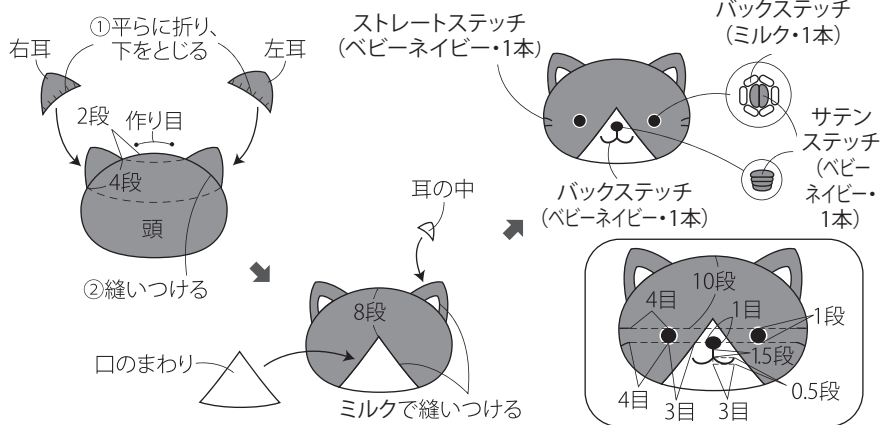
①平らに折り、下をとじる
右耳
左耳
2段
作り目
4段
頭
②縫いつける
口のまわり
8段
耳の中
ミルクで縫いつける
ストレートステッチ
(ベビーネイビー・1本)
バックステッチ
(ミルク・1本)
サテンステッチ
(ベビーネイビー・1本)
バックステッチ
(ベビーネイビー・1本)
10段
4目
1目
1段
1.5段
0.5段
4目
3目
3目